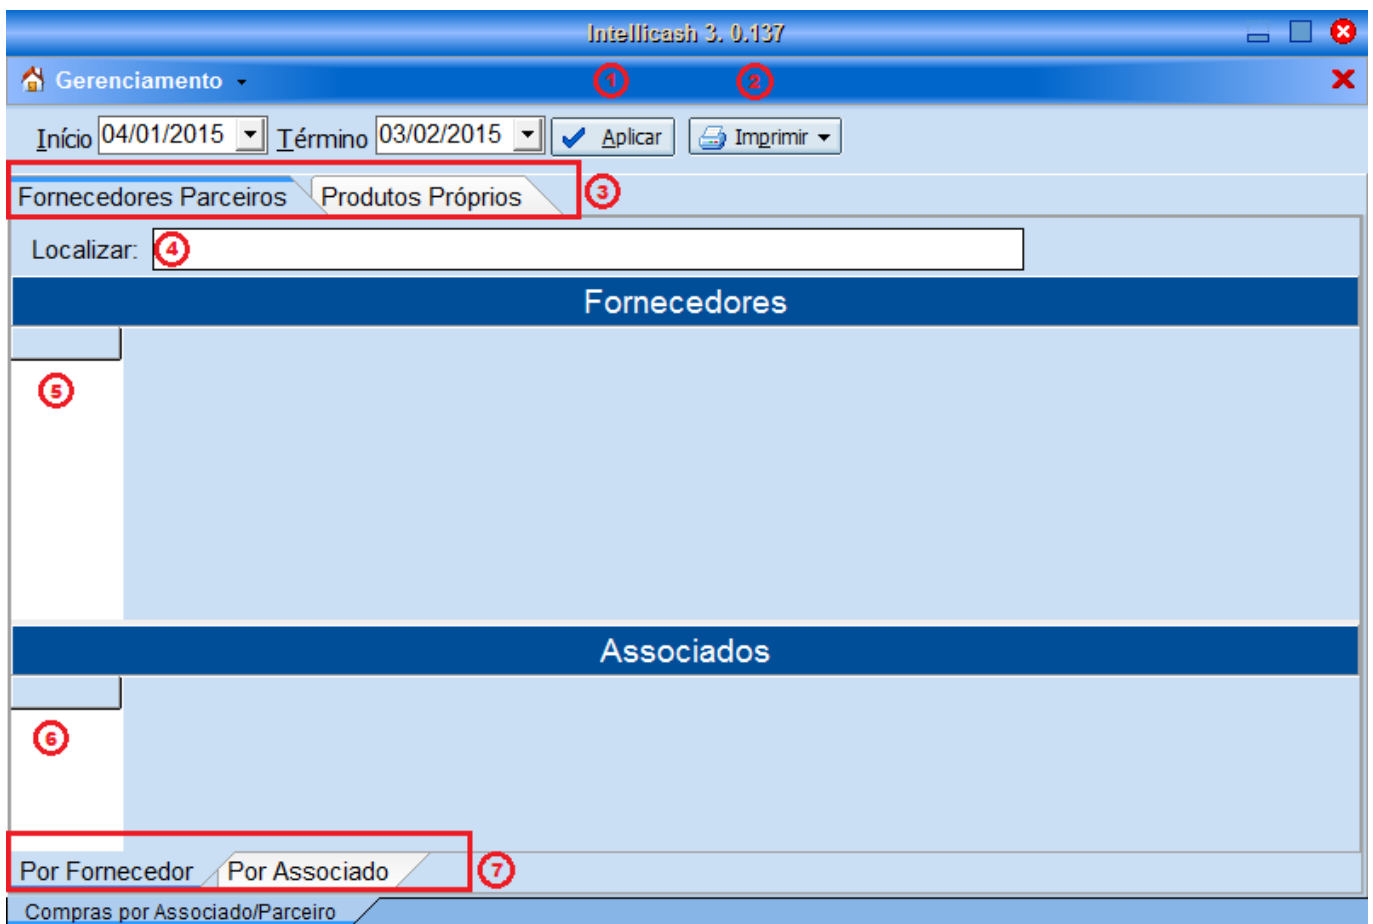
Intellicash 3. 0.137

Gerenciamento

1

2

Início 04/01/2015 Término 03/02/2015 Aplicar Imprimir

Fornecedores Parceiros Produtos Próprios

3

Localizar: 4

Fornecedores

5

Associados

6

Por Fornecedor Por Associado

7

Compras por Associado/Parceiro